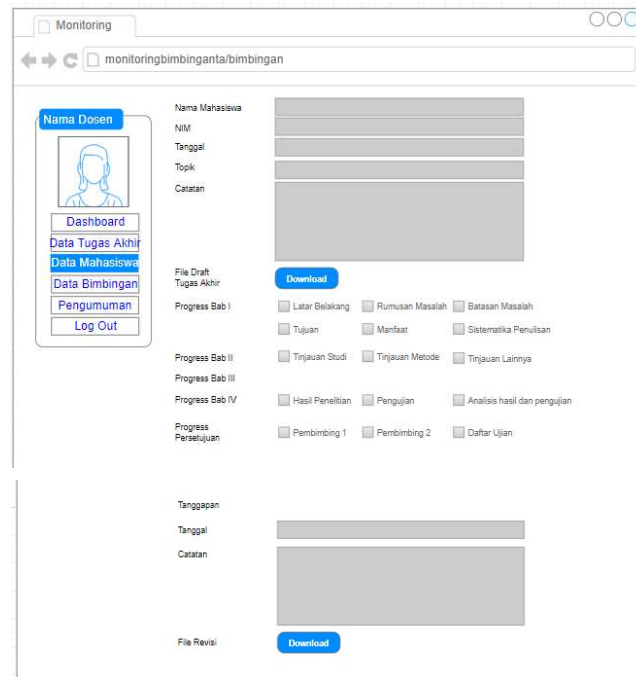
Monitoring

monitoringbimbinganta/bimbingan

Nama Dosen

Dashboard
Data Tugas Akhir
Data Mahasiswa
Data Bimbingan
Pengumuman
Log Out

Nama Mahasiswa
NIM
Tanggal
Topik
Catatan

File Draft Tugas Akhir
Download

Progress Bab I
Latar Belakang
Rumusan Masalah
Batasan Masalah
Tujuan
Manfaat
Sistematika Penulisan

Progress Bab II
Tinjauan Studi
Tinjauan Metode
Tinjauan Lainnya

Progress Bab III

Progress Bab IV
Hasil Penelitian
Pengujian
Analisis hasil dan pengujian

Progress Persetujuan
Pembimbing 1
Pembimbing 2
Daftar Ujian

Tanggapan
Tanggal
Catatan

File Revisi
Download